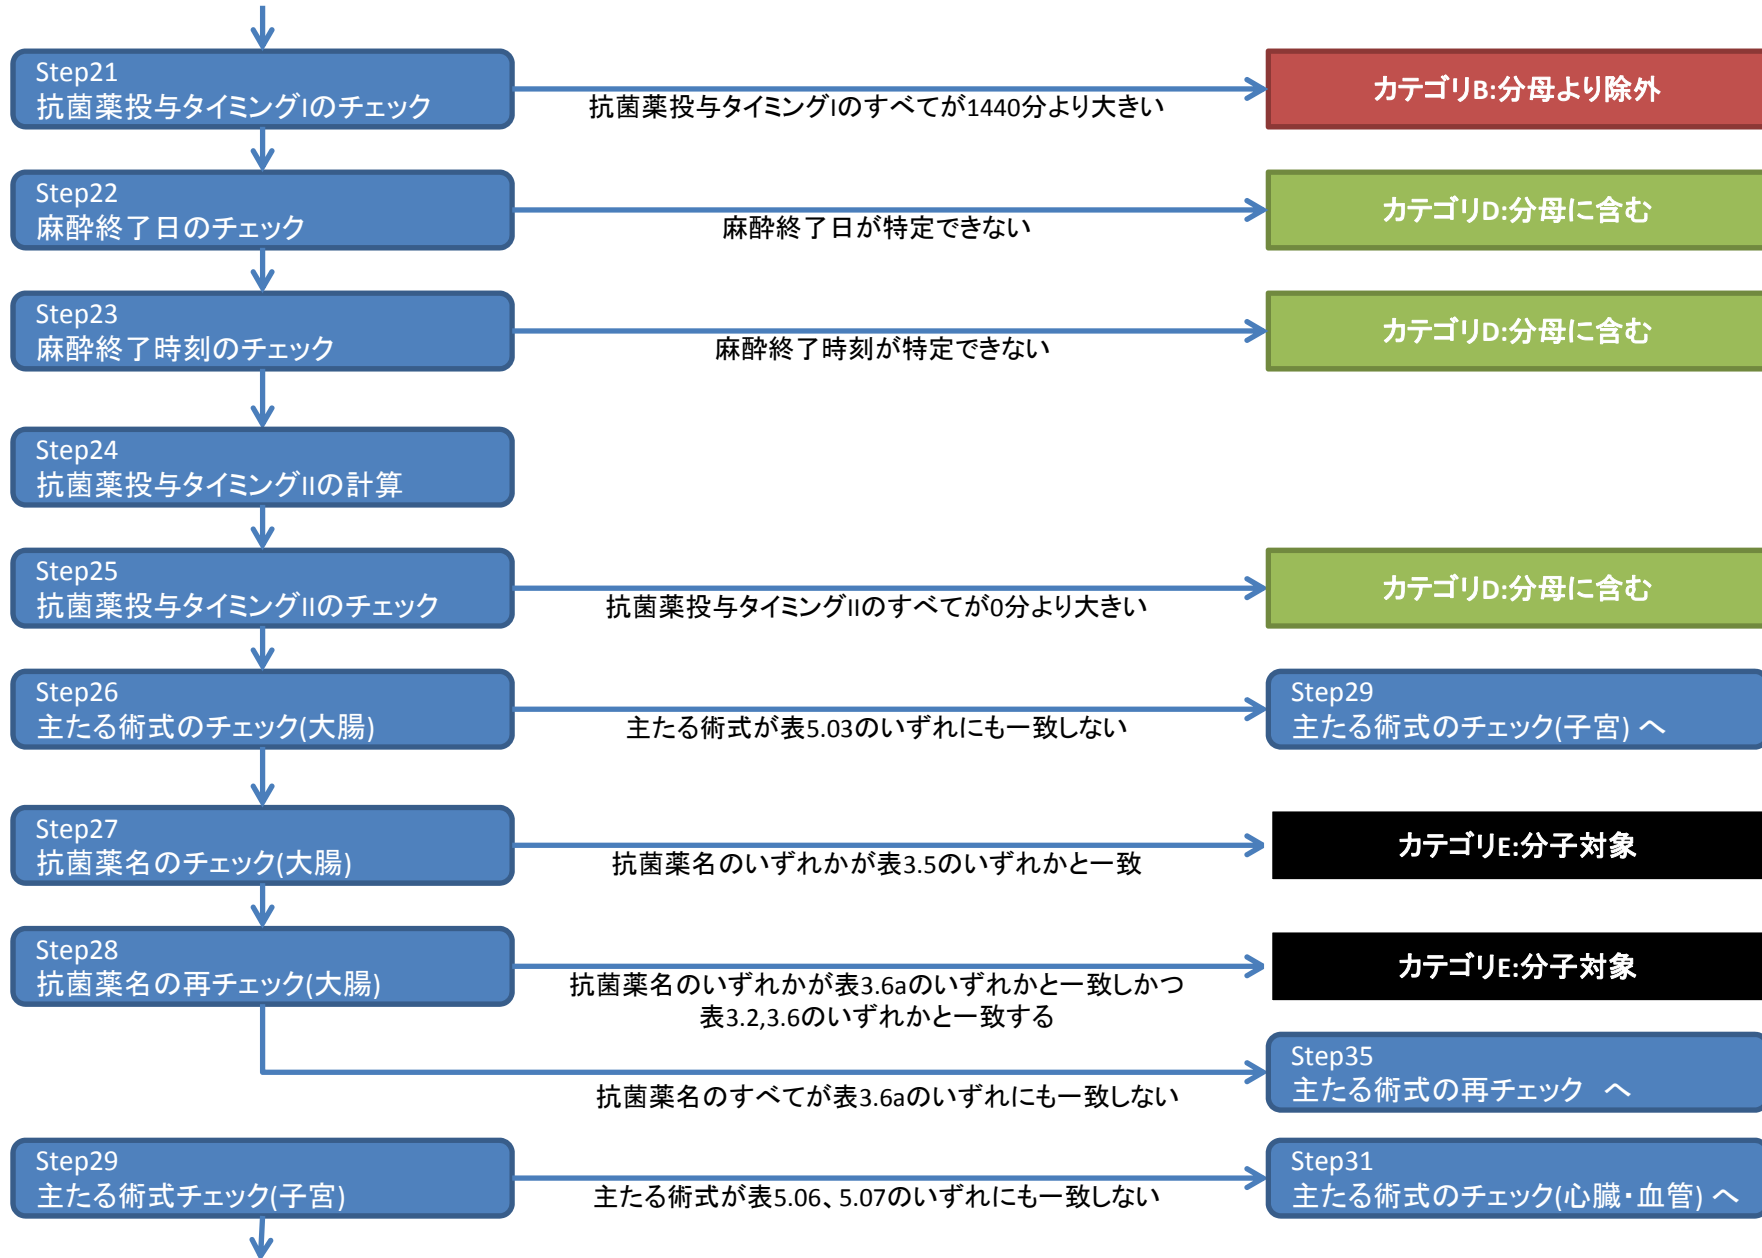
Step21
抗菌薬投与タイミングIのチェック

抗菌薬投与タイミングIのすべてが1440分より大きい

カテゴリB:分母より除外

Step22
麻酔終了日のチェック

麻酔終了日が特定できない

カテゴリD:分母に含む

Step23
麻酔終了時刻のチェック

麻酔終了時刻が特定できない

カテゴリD:分母に含む

Step24
抗菌薬投与タイミングIIの計算

Step25
抗菌薬投与タイミングIIのチェック

抗菌薬投与タイミングIIのすべてが0分より大きい

カテゴリD:分母に含む

Step26
主たる術式のチェック(大腸)

主たる術式が表5.03のいずれにも一致しない

Step29
主たる術式のチェック(子宮) へ

Step27
抗菌薬名のチェック(大腸)

抗菌薬名のいずれかが表3.5のいずれかと一致

カテゴリE:分子対象

Step28
抗菌薬名の再チェック(大腸)

抗菌薬名のいずれかが表3.6aのいずれかと一致しかつ表3.2,3.6のいずれかと一致する

カテゴリE:分子対象

抗菌薬名のすべてが表3.6aのいずれにも一致しない

Step35
主たる術式の再チェック へ

Step29
主たる術式チェック(子宮)

主たる術式が表5.06、5.07のいずれにも一致しない

Step31
主たる術式のチェック(心臓・血管) へ